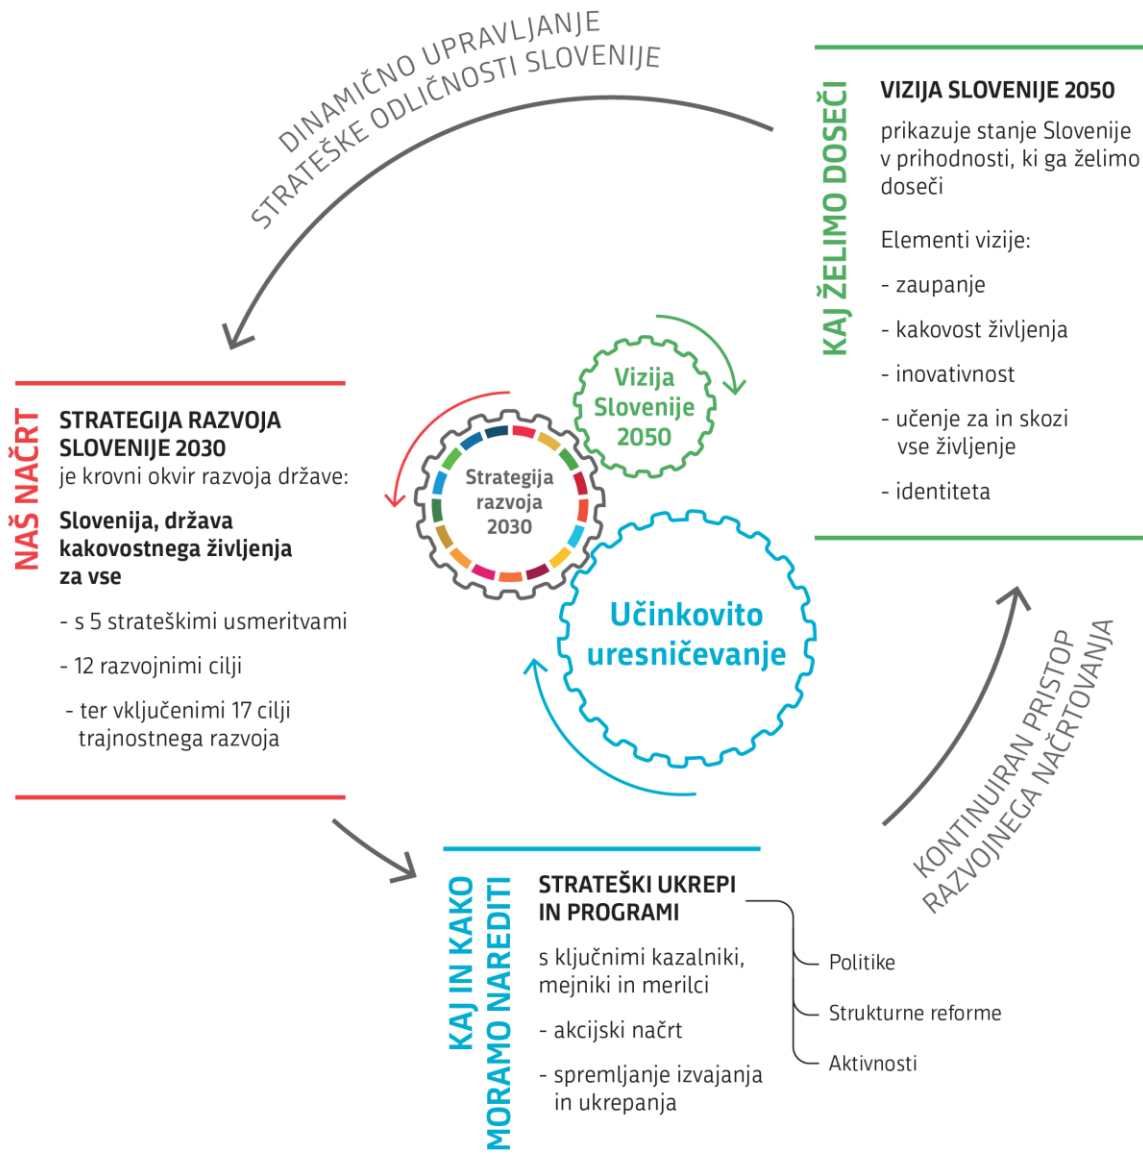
DINAMIČNO UPRAVLJANJE STRATEŠKE ODLIČNOSTI SLOVENIJE

KAJ ŽELIMO DOSEČI

VIZIJA SLOVENIJE 2050

prikazuje stanje Slovenije v prihodnosti, ki ga želimo doseči

Elementi vizije:

- zaupanje

- kakovost življenja

- inovativnost

- učenje za in skozi vse življenje

- identiteta

NAŠ NAČRT

STRATEGIJA RAZVOJA SLOVENIJE 2030
je krovni okvir razvoja države:

Slovenija, država kakovostnega življenja za vse

- s 5 strateškimi usmeritvami

- 12 razvojnimi cilji

- ter vključenimi 17 cilji trajnostnega razvoja

Vizija Slovenije 2050

Strategija razvoja 2030

Učinkovito uresničevanje

KONTINUIRAN PRISTOP RAZVOJNEGA NAČRTOVANJA

KAJ IN KAKO MORAMO NAREDITI

STRATEŠKI UKREPI IN PROGRAMI

s ključnimi kazalniki, mejniki in merilci

- akcijski načrt

- spremljanje izvajanja in ukrepanja

Politike

Strukturne reforme

Aktivnosti